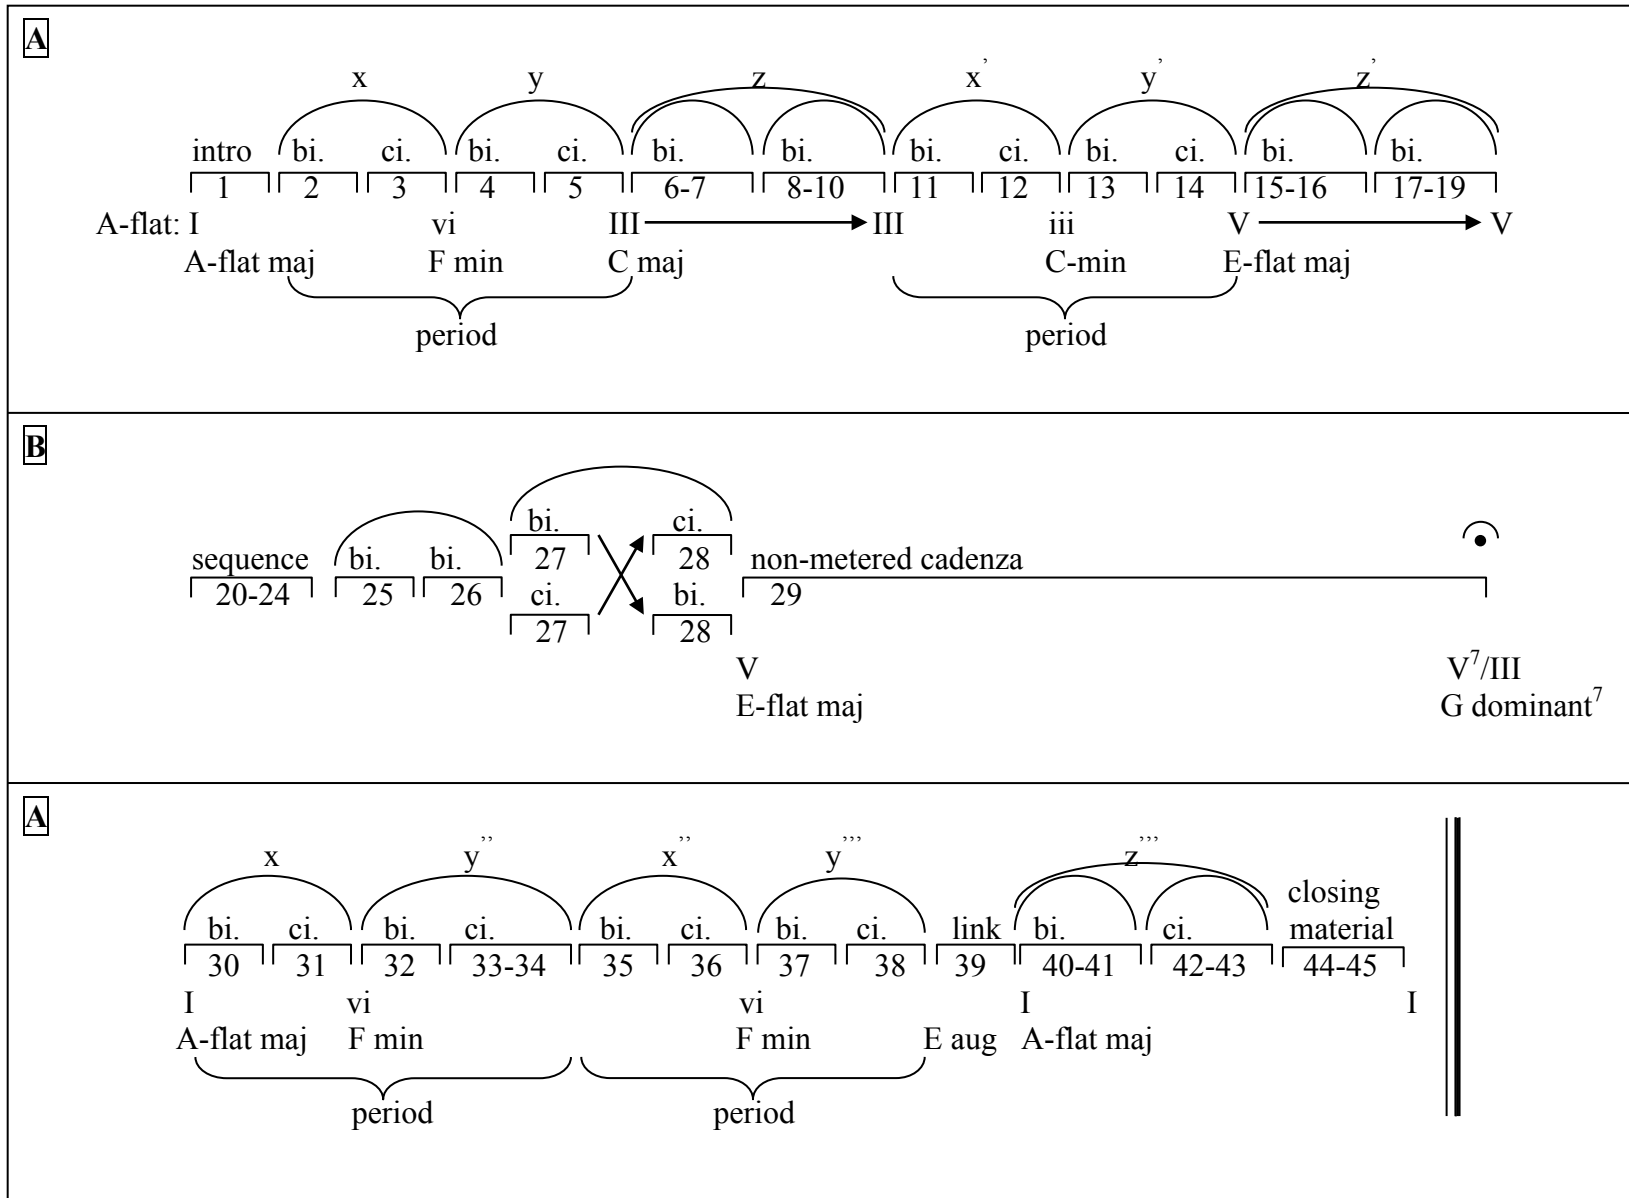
A

x y z x' y' z'

intro bi. ci. bi. ci. bi. bi. bi. ci. bi. ci. bi. bi.
1 2 3 4 5 6-7 8-10 11 12 13 14 15-16 17-19

A-flat: I vi III III iii V V
A-flat maj F min C maj C-min E-flat maj

period period

B

sequence bi. bi. bi. ci.
20-24 25 26 27 28
ci. bi.
27 28

non-metered cadenza
29

V
E-flat maj

$V^7$/III
G dominant$^7$

A

x y'' x'' y''' z'''

bi. ci. bi. ci. bi. ci. bi. ci. link bi. ci. closing material
30 31 32 33-34 35 36 37 38 39 40-41 42-43 44-45

I vi vi I I
A-flat maj F min F min E aug A-flat maj

period period